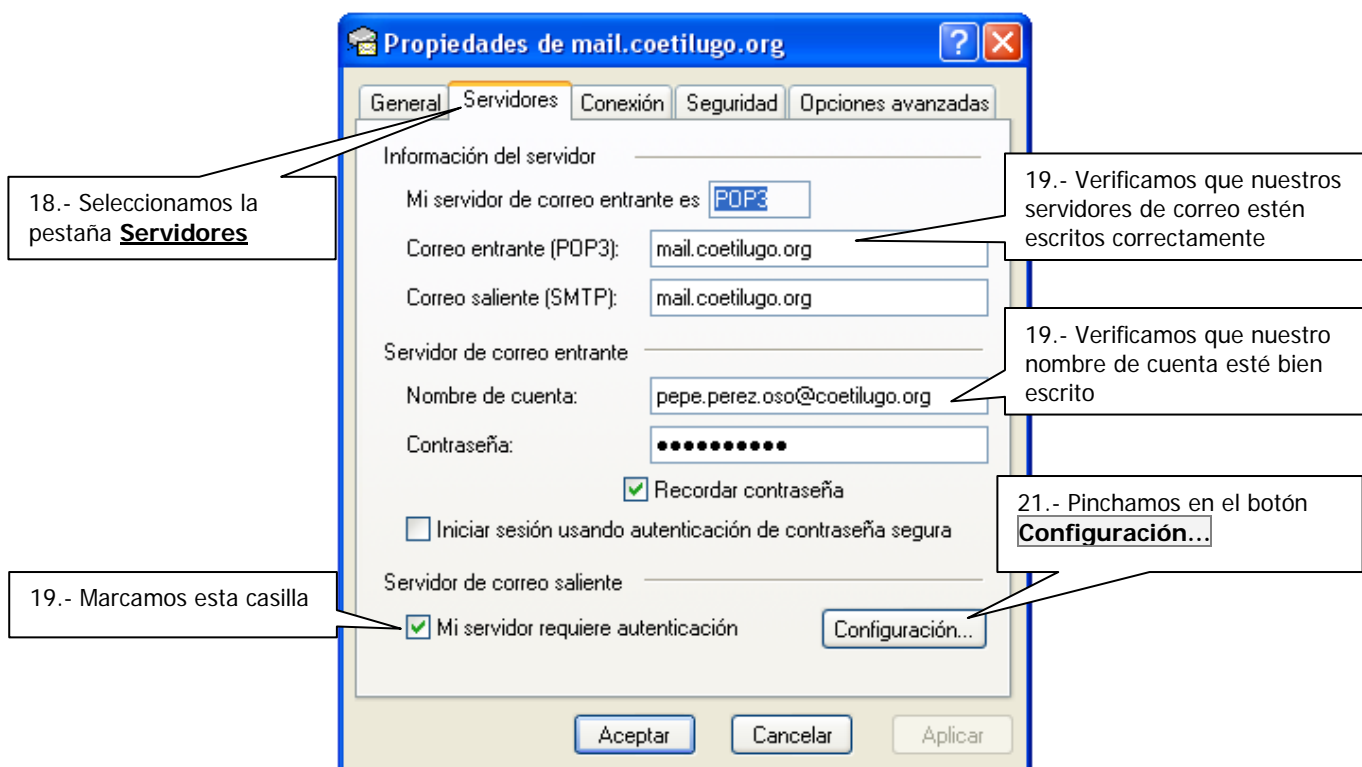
Propiedades de mail.coetilugo.org

?

General | Servidores | Conexión | Seguridad | Opciones avanzadas

18.- Seleccionamos la pestaña **Servidores**

Información del servidor

Mi servidor de correo entrante es POP3

19.- Verificamos que nuestros servidores de correo estén escritos correctamente

Correo entrante (POP3): mail.coetilugo.org

Correo saliente (SMTP): mail.coetilugo.org

Servidor de correo entrante

19.- Verificamos que nuestro nombre de cuenta esté bien escrito

Nombre de cuenta: pepe.perez.oso@coetilugo.org

Contraseña: ●●●●●●●●●●●

Recordar contraseña

21.- Pinchamos en el botón **Configuración…**

Iniciar sesión usando autenticación de contraseña segura

Servidor de correo saliente

19.- Marcamos esta casilla

Mi servidor requiere autenticación

Configuración...

Aceptar Cancelar Aplicar